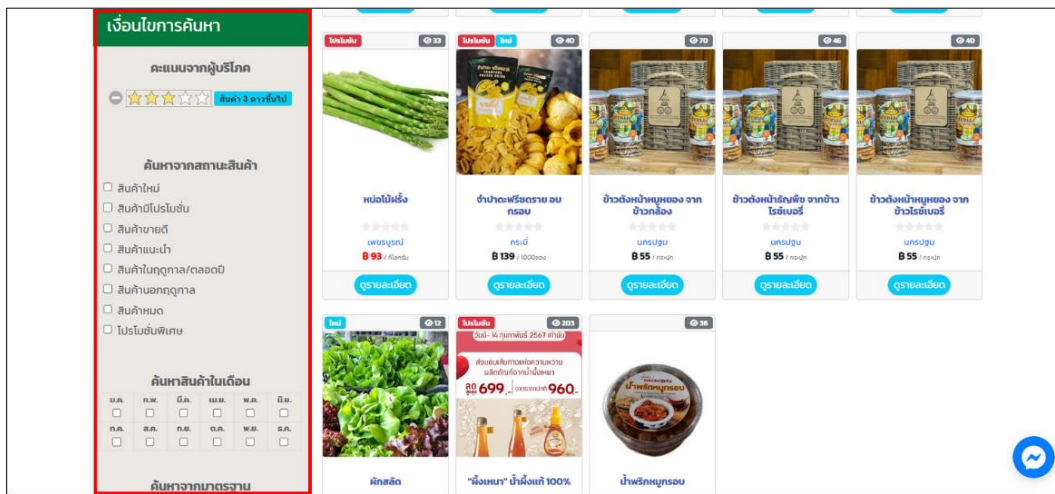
เงื่อนไขการค้นหา

คะแนนจากผู้บริโภค

สินค้า 3 ดาวขึ้นไป

ค้นหาจากสถานะสินค้า

สินค้าใหม่
สินค้ามีโปรโมชั่น
สินค้าขายดี
สินค้าแนะนำ
สินค้าในฤดูกาล/ตลอดปี
สินค้านอกฤดูกาล
สินค้าหมด
โปรโมชั่นพิเศษ

ค้นหาสินค้าในเดือน

| ม.ค. | ก.พ. | มี.ค. | เม.ย. | พ.ค. | มิ.ย. |
|---|---|---|---|---|---|
| ก.ค. | ส.ค. | ก.ย. | ต.ค. | พ.ย. | ธ.ค. |

ค้นหาจากมาตรฐาน

โปรโมชั่น 33
หน่อไม้ฝรั่ง
เพชรบูรณ์
฿ 93 / กิโลกรัม
ดูรายละเอียด

โปรโมชั่น ใหม่ 40
จำปาดะฟรีซดราย อบกรอบ
กระบี่
฿ 139 / 1000ซอง
ดูรายละเอียด

70
ข้าวตังหน้าหมูหยอง จากข้าวกล้อง
นครปฐม
฿ 55 / กระปุก
ดูรายละเอียด

46
ข้าวตังหน้าธัญพืช จากข้าวไรซ์เบอรี่
นครปฐม
฿ 55 / กระปุก
ดูรายละเอียด

40
ข้าวตังหน้าหมูหยอง จากข้าวไรซ์เบอรี่
นครปฐม
฿ 55 / กระปุก
ดูรายละเอียด

ใหม่ 12
ผักสลัด

โปรโมชั่น 203
วันนี้ - 14 กุมภาพันธ์ 2567 เท่านั้น
ส่งมอบเติมหวานแห่งความหวาน ผลิตภัณฑ์จากน้ำผึ้งเหนา
ลด 699.- จากราคาปกติ 960.-
"ผึ้งเหนา" น้ำผึ้งแท้ 100%

36
น้ำพริกหมูกรอบ
น้ำพริกหมูกรอบ